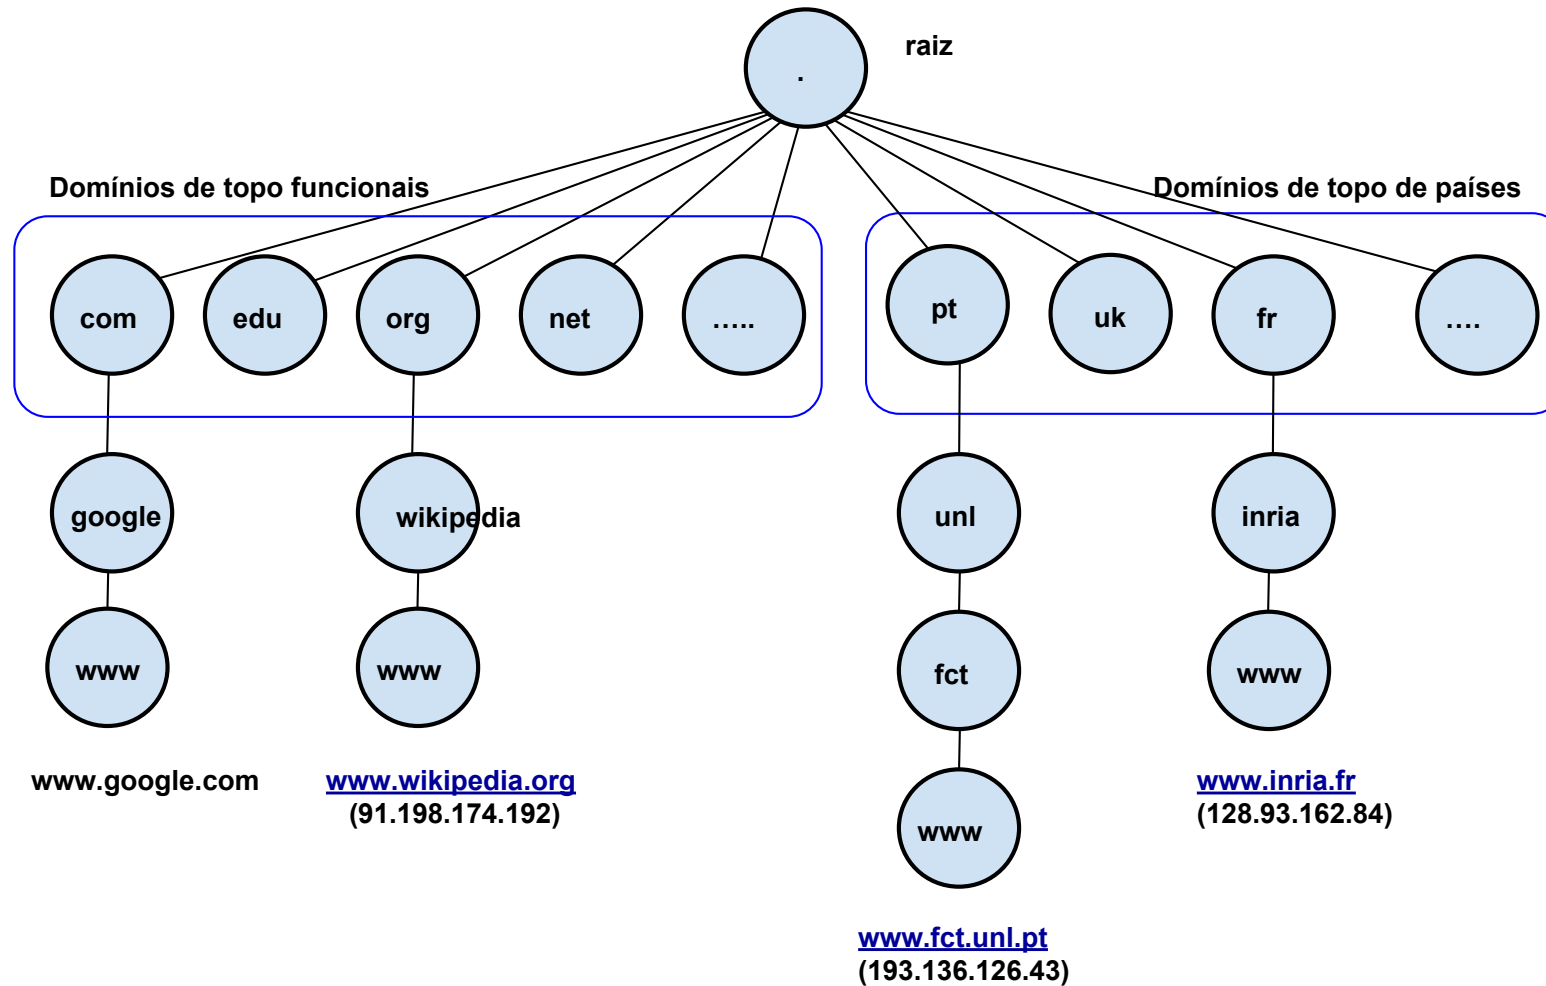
.

raiz

Domínios de topo funcionais

Domínios de topo de países

com

edu

org

net

.....

pt

uk

fr

....

google

wikipedia

unl

inria

www

www

fct

www

www

www.google.com

www.wikipedia.org
(91.198.174.192)

www.inria.fr
(128.93.162.84)

www.fct.unl.pt
(193.136.126.43)